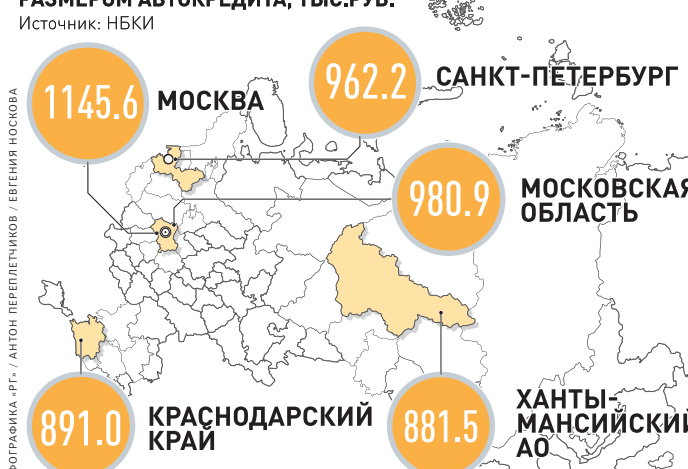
РАЗМЕРОМ АВТОКРЕДИТА, ТЫС.РУБ.
Источник: НБКИ

ИНФОГРАФИКА «РГ» / АНТОН ПЕРЕПЛЕТЧИКОВ / ЕВГЕНИЯ НОСКОВА

1145.6 МОСКВА

962.2 САНКТ-ПЕТЕРБУРГ

980.9 МОСКОВСКАЯ ОБЛАСТЬ

891.0 КРАСНОДАРСКИЙ КРАЙ

881.5 ХАНТЫ-МАНСИЙСКИЙ АО